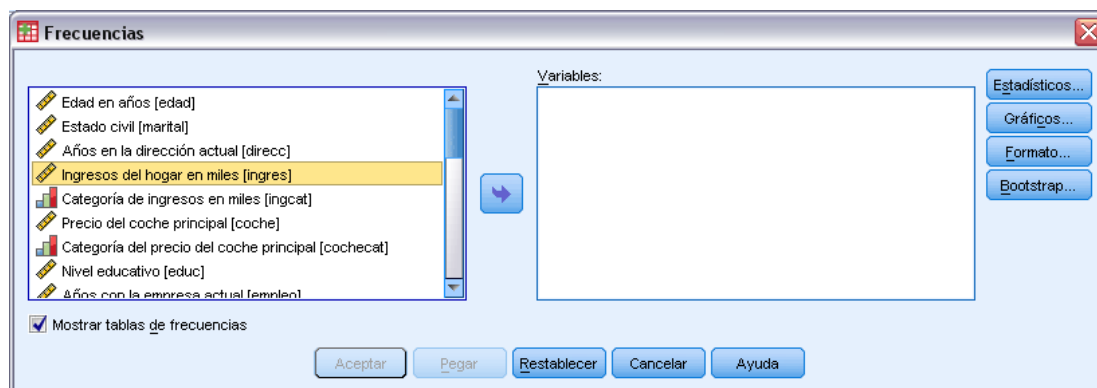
Frecuencias

Edad en años [edad]
Estado civil [marital]
Años en la dirección actual [direcc]
Ingresos del hogar en miles [ingres]
Categoría de ingresos en miles [ingcat]
Precio del coche principal [coche]
Categoría del precio del coche principal [cochecat]
Nivel educativo [educ]
Años con la empresa actual [empleo]

Variables:

Estadísticos...
Gráficos...
Formato...
Bootstrap...

Mostrar tablas de frecuencias

Aceptar
Pegar
Restablecer
Cancelar
Ayuda